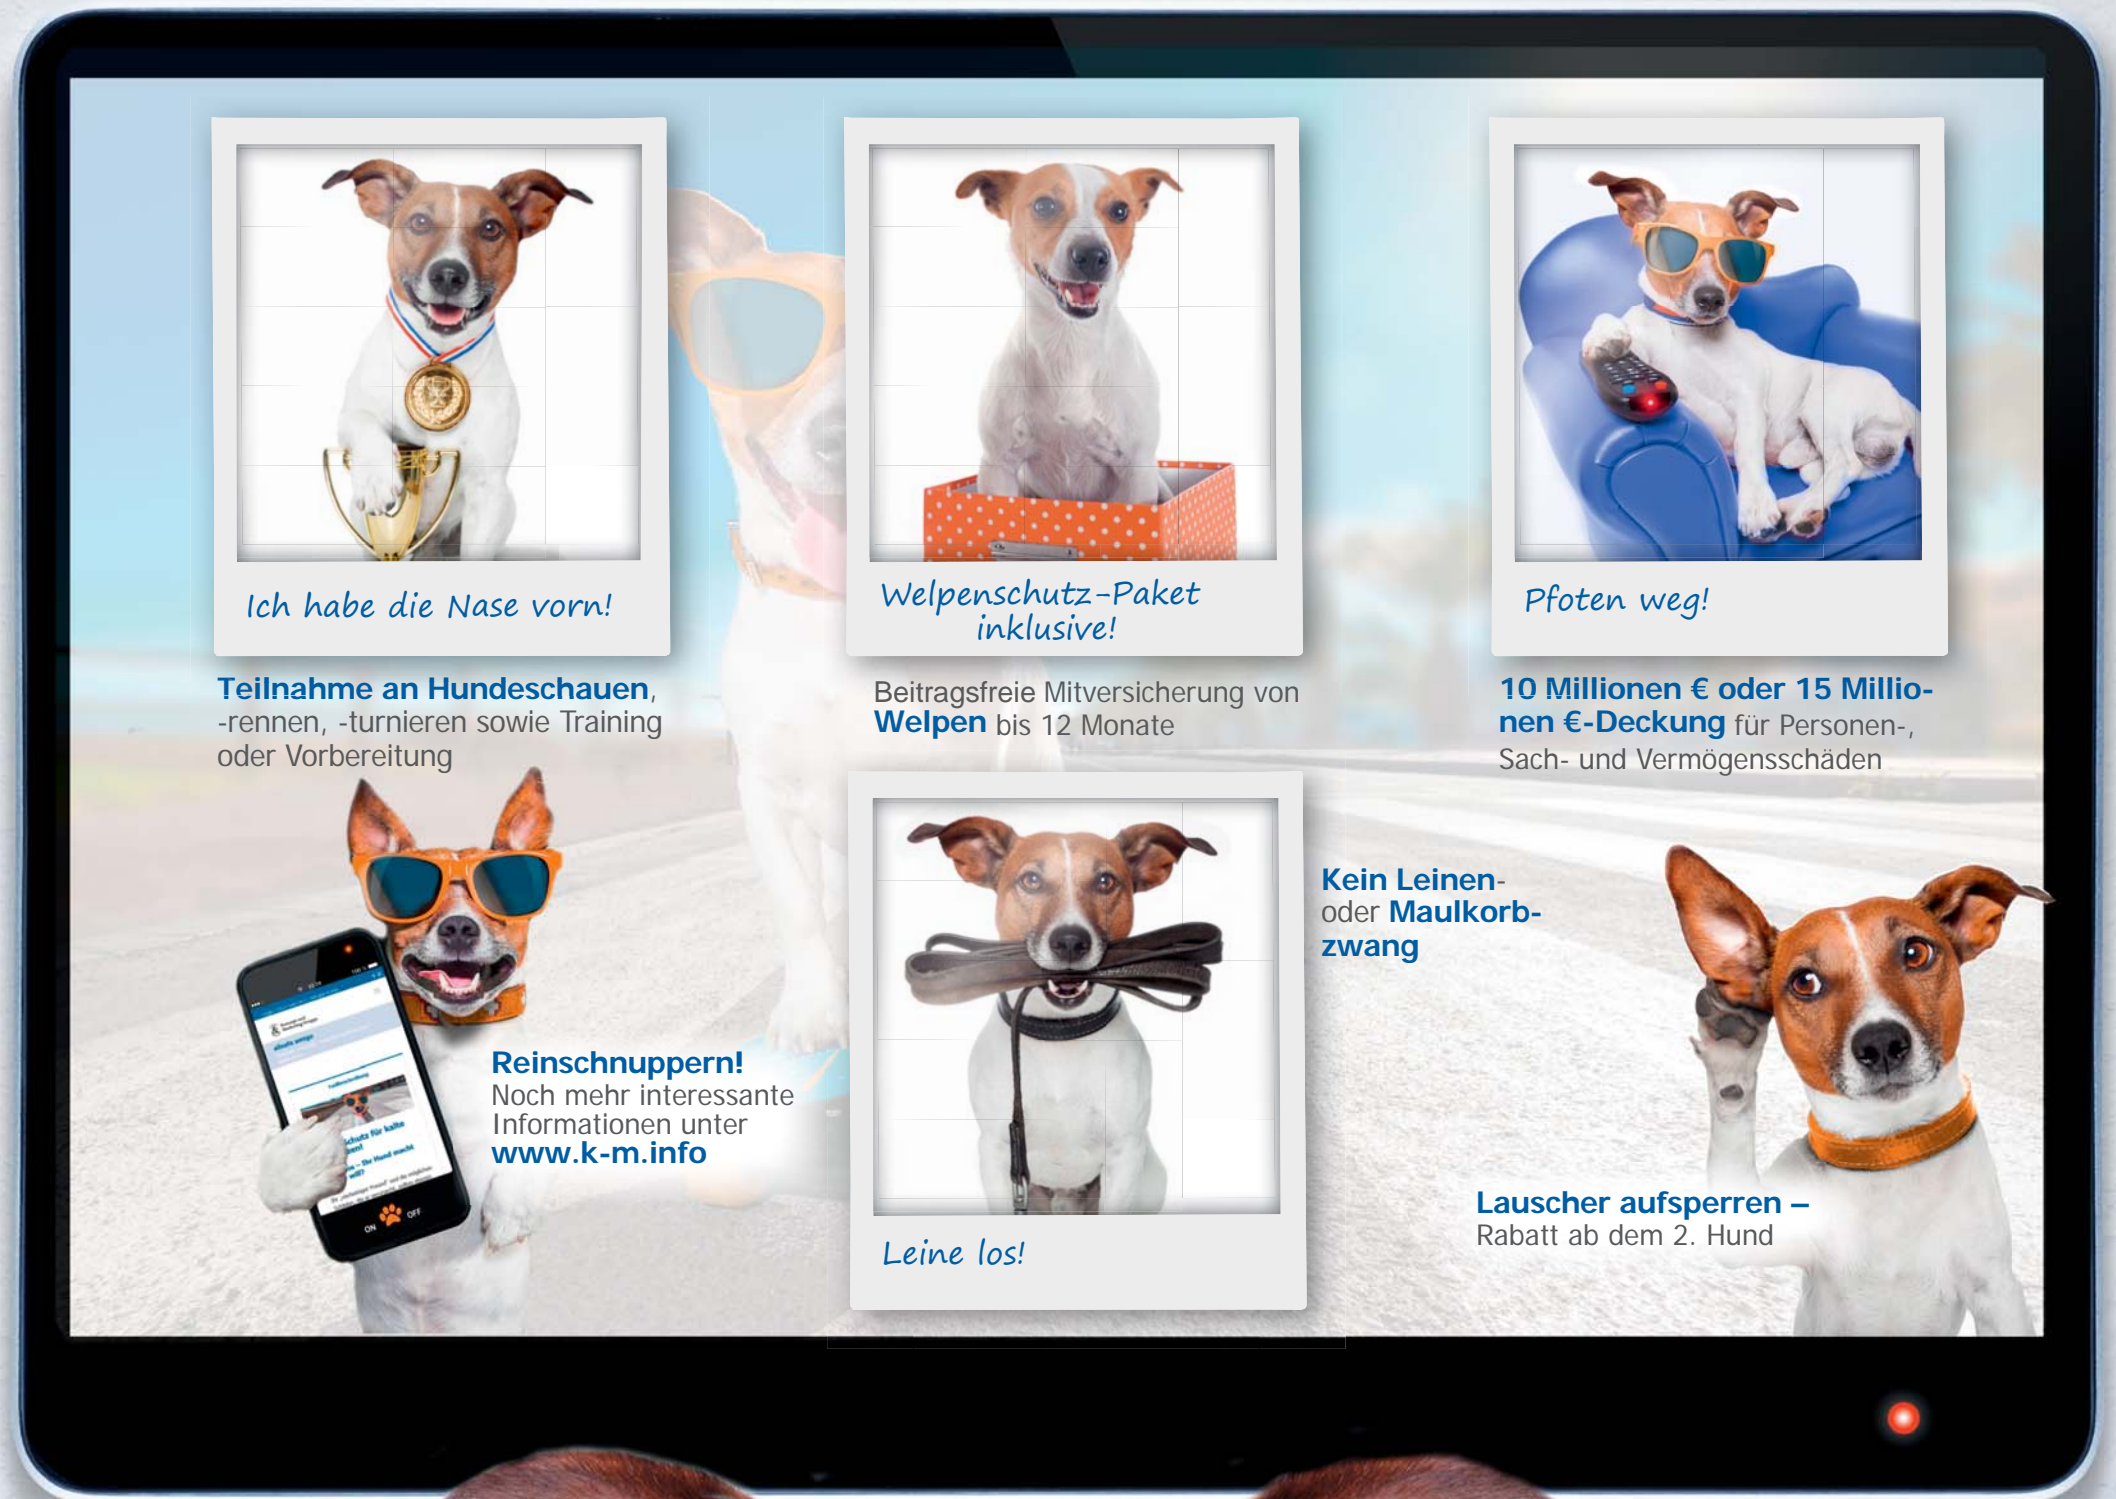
Ich habe die Nase vorn!

Teilnahme an Hundeschauen, -rennen, -turnieren sowie Training oder Vorbereitung

Welpenschutz-Paket inklusive!

Beitragsfreie Mitversicherung von Welpen bis 12 Monate

Pfoten weg!

10 Millionen € oder 15 Millionen €-Deckung für Personen-, Sach- und Vermögensschäden

Reinschnuppern!
Noch mehr interessante Informationen unter www.k-m.info

Leine los!

Kein Leinen- oder Maulkorbzwang

Lauscher aufsperren – Rabatt ab dem 2. Hund